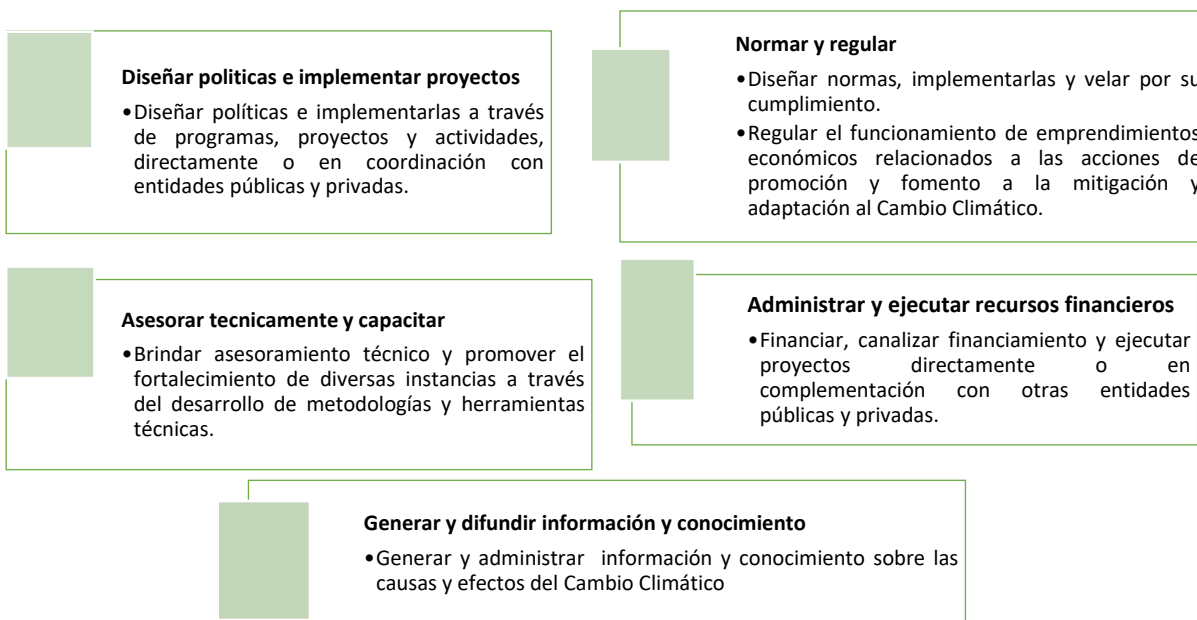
Diseñar politicas e implementar proyectos

•Diseñar políticas e implementarlas a través de programas, proyectos y actividades, directamente o en coordinación con entidades públicas y privadas.

Normar y regular

•Diseñar normas, implementarlas y velar por su cumplimiento.

•Regular el funcionamiento de emprendimientos económicos relacionados a las acciones de promoción y fomento a la mitigación y adaptación al Cambio Climático.

Asesorar tecnicamente y capacitar

•Brindar asesoramiento técnico y promover el fortalecimiento de diversas instancias a través del desarrollo de metodologías y herramientas técnicas.

Administrar y ejecutar recursos financieros

•Financiar, canalizar financiamiento y ejecutar proyectos directamente o en complementación con otras entidades públicas y privadas.

Generar y difundir información y conocimiento

•Generar y administrar información y conocimiento sobre las causas y efectos del Cambio Climático